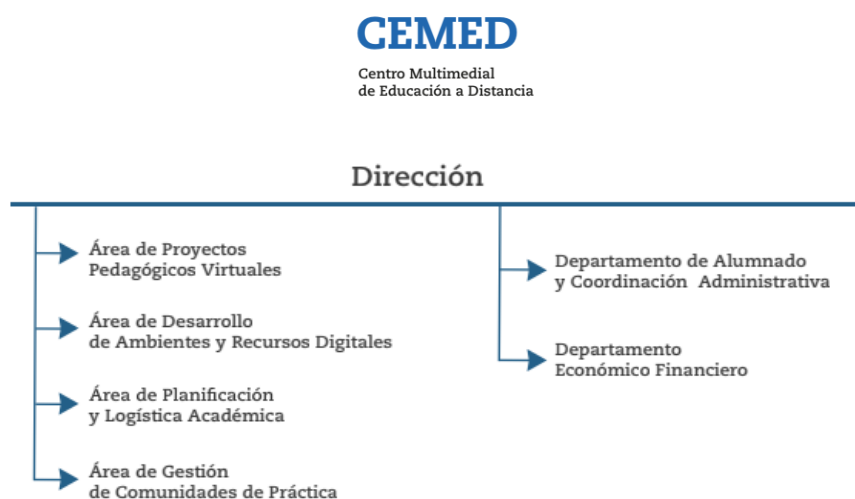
CEMED

Centro Multimedial de Educación a Distancia

Dirección

Área de Proyectos Pedagógicos Virtuales

Área de Desarrollo de Ambientes y Recursos Digitales

Área de Planificación y Logística Académica

Área de Gestión de Comunidades de Práctica

Departamento de Alumnado y Coordinación Administrativa

Departamento Económico Financiero